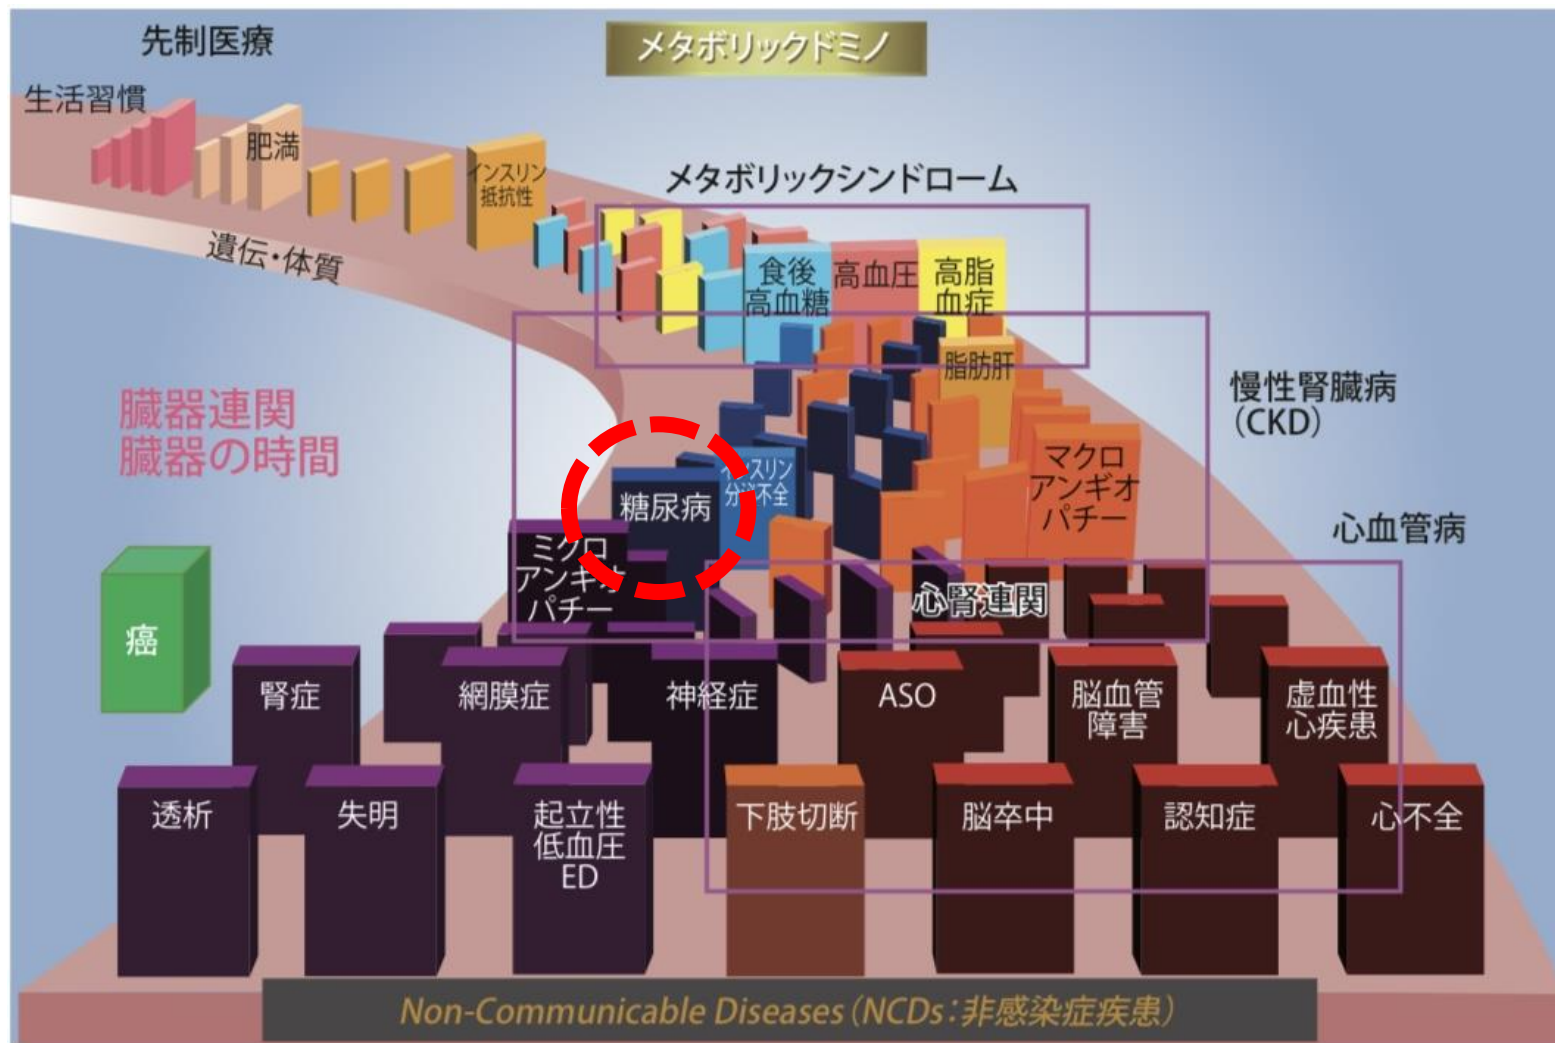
先制医療

メタボリックドミノ

生活習慣

肥満

インスリン抵抗性

遺伝・体質

メタボリックシンドローム

食後高血糖

高血圧

高脂血症

脂肪肝

慢性腎臓病（CKD）

臓器連関
臓器の時間

インスリン分泌不全

糖尿病

マクロアンギオパチー

心血管病

ミクロアンギオパチー

心腎連関

癌

腎症

網膜症

神経症

ASO

脳血管障害

虚血性心疾患

透析

失明

起立性低血圧 ED

下肢切断

脳卒中

認知症

心不全

Non-Communicable Diseases（NCDs：非感染症疾患）